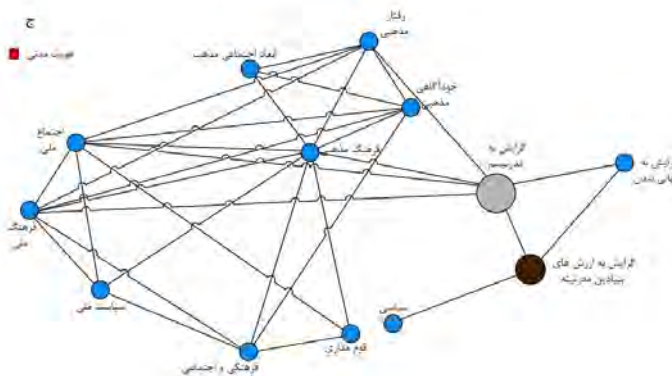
ج

هویت مدنی

رفتار مذهبی

ابعاد اجتماعی مذهب

خودآگاهی مذهبی

اجتماع ملی

فرهنگ مذهبی

گرایش به مدرنیسم

گرایش به جهانی شدن

فرهنگ ملی

گرایش به ارزش های بنیادین مدرنیته

سیاسی

سیاست ملی

قوم مداری

فرهنگی و اجتماعی